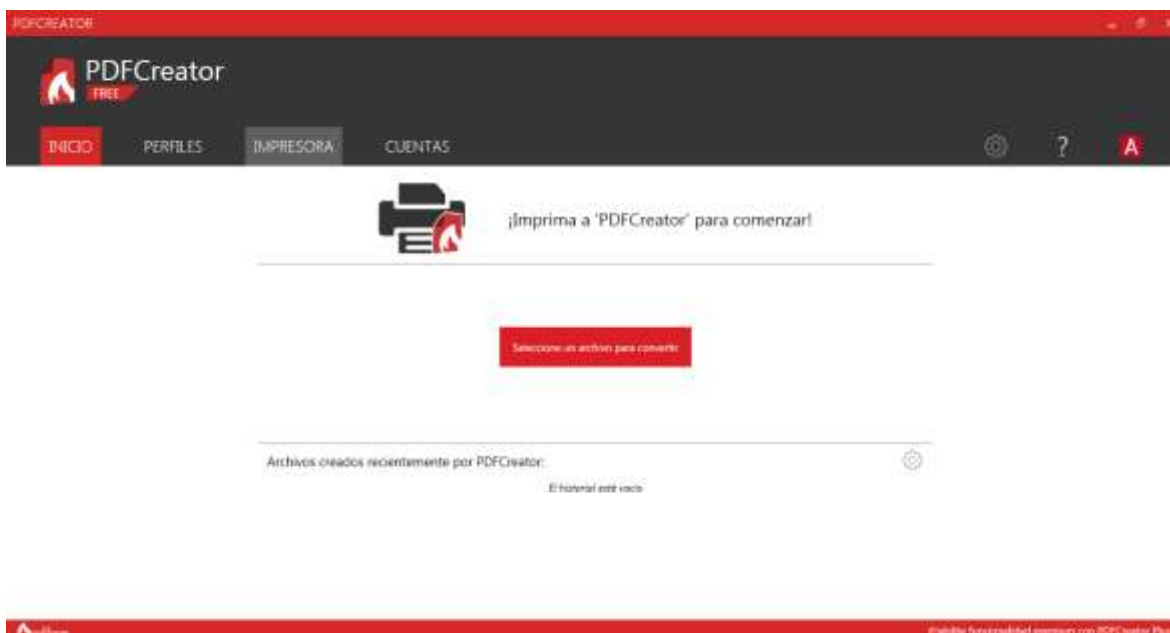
PDFCREATOR

PDFCreator
FREE

INICIO PERFILES IMPRESORA CUENTAS

?

A

¡Imprima a 'PDFCreator' para comenzar!

Seleccione un archivo para convertir

Archivos creados recientemente por PDFCreator:

El historial está vacío

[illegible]